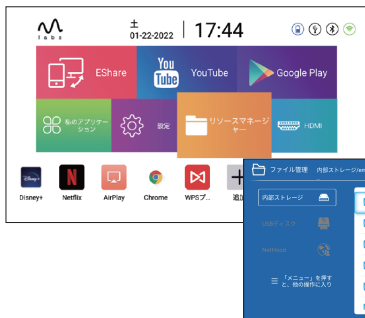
labs

土
01-22-2022

17:44

EShare

You Tube

YouTube

Google Play

他のアプリケーション

設定

リソースマネージャー

HDMI

Disney+

Netflix

AirPlay

Chrome

WPSプ...

追

ファイル管理

内部ストレージ/em

内部ストレージ

USBディスク

Netshare

「メニュー」を押すと、他の操作に入り